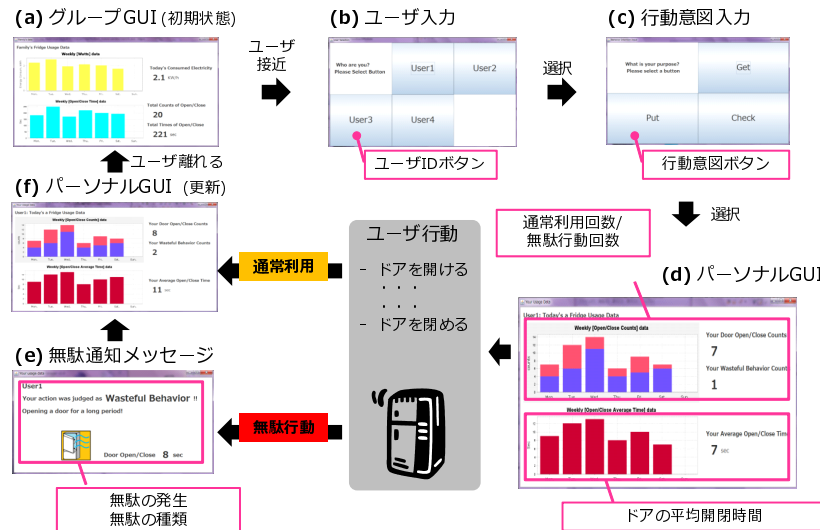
(a) グループGUI (初期状態)

Family's Fridge Usage Data

Weekly [Watts] data

Today's Consumed Electricity
2.1 KW/h

Weekly [Open/Close Time] data

Total Counts of Open/Close
20

Total Times of Open/Close
221 sec

ユーザ
接近

(b) ユーザ入力

Who are you?
Please Select Button

User1

User2

User3

User4

ユーザIDボタン

選択

(c) 行動意図入力

What is your purpose?
Please select a button

Get

Put

Check

行動意図ボタン

選択

ユーザ離れる

(f) パーソナルGUI (更新)

User1: Today's a Fridge Usage Data

Weekly [Open/Close Counts] data

Your Door Open/Close Counts
8

Your Wasteful Behavior Counts
2

Weekly [Open/Close Average Time] data

Your Average Open/Close Time
11 sec

通常利用回数/
無駄行動回数

ユーザ行動

- ドアを開ける
・・・
・・・
- ドアを閉める

通常利用

(d) パーソナルGUI

Your Usage Data

User1: Today's a Fridge Usage Data

Weekly [Open/Close Counts] data

Your Door Open/Close Counts
7

Your Wasteful Behavior Count
1

Weekly [Open/Close Average Time] data

Your Average Open/Close Time
7 sec

(e) 無駄通知メッセージ

Your usage data

User1

Your action was judged as Wasteful Behavior !!

Opening a door for a long period!!

Door Open/Close 8 sec

無駄行動

無駄の発生
無駄の種類

ドアの平均開閉時間